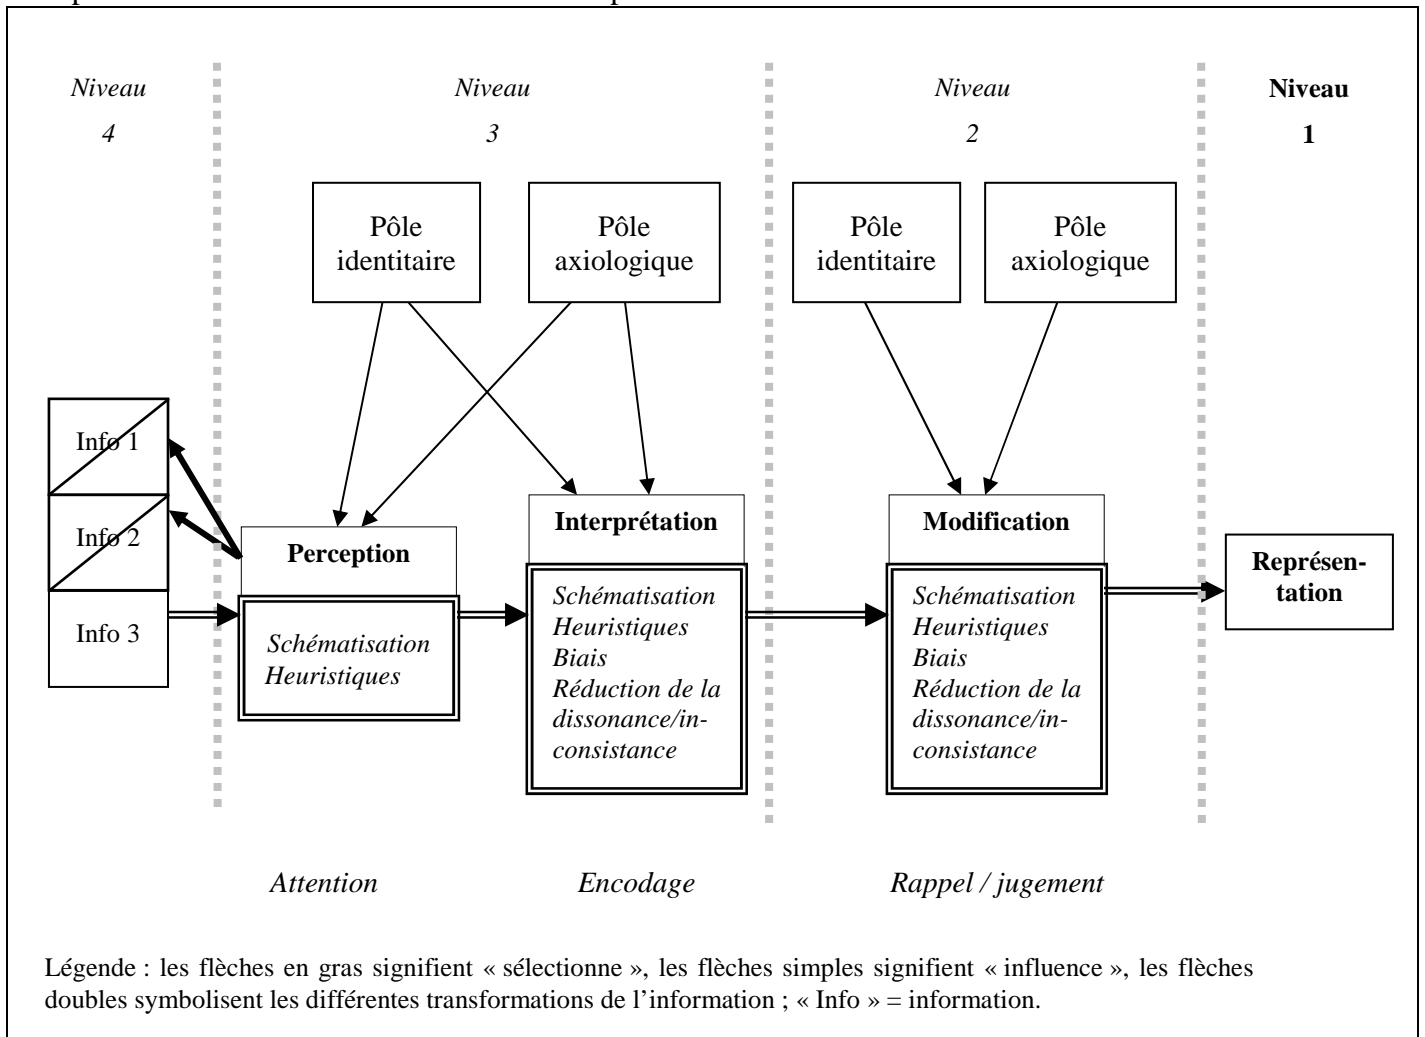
Niveau 4

Niveau 3

Niveau 2

Niveau 1

Pôle identitaire

Pôle axiologique

Pôle identitaire

Pôle axiologique

Info 1

Info 2

Info 3

Perception

Schématisation
Heuristiques

Interprétation

Schématisation
Heuristiques
Biais
Réduction de la dissonance/inconsistance

Modification

Schématisation
Heuristiques
Biais
Réduction de la dissonance/inconsistance

Représentation

Attention

Encodage

Rappel / jugement

Légende : les flèches en gras signifient « sélectionne », les flèches simples signifient « influence », les flèches doubles symbolisent les différentes transformations de l'information ; « Info » = information.